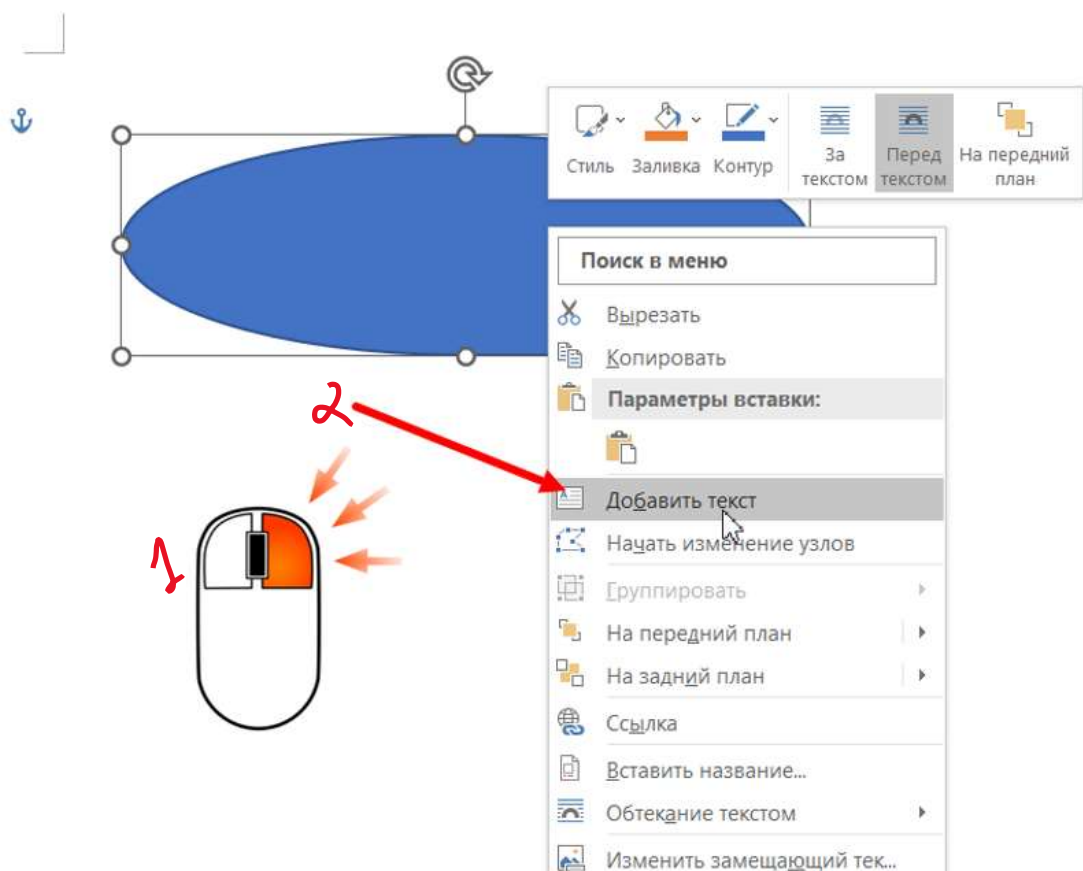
Стиль Заливка Контур За текстом Перед текстом На передний план

Поиск в меню

Вырезать
Копировать
Параметры вставки:
Добавить текст
Начать изменение узлов
Группировать
На передний план
На задний план
Ссылка
Вставить название...
Обтекание текстом
Изменить замещающий тек...

2
1